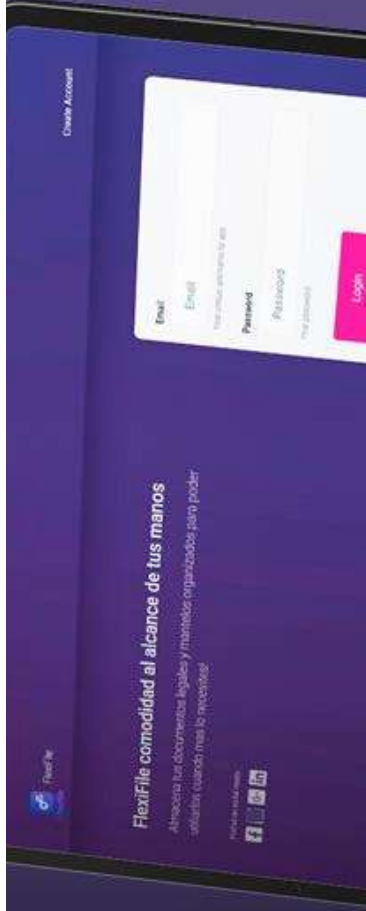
FlexiFile

Create Account

FlexiFile comodidad al alcance de tus manos

Almacena tus documentos legales y mantelos organizados para poder utilizarlos cuando mas lo necesites

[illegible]

Email

Email

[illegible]

Password

Password

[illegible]

Login